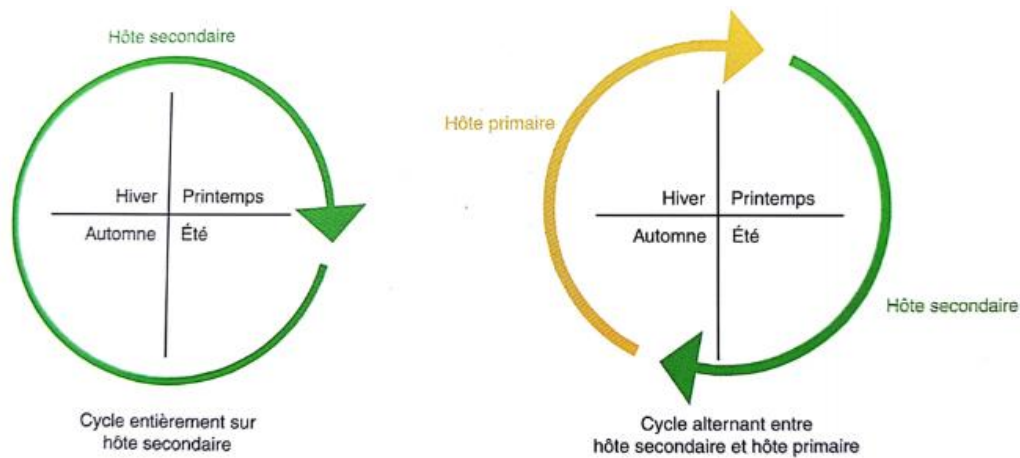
Hôte secondaire

Hiver
Printemps
Automne
Été

Cycle entièrement sur hôte secondaire

Hôte primaire

Hiver
Printemps
Automne
Été

Hôte secondaire

Cycle alternant entre hôte secondaire et hôte primaire